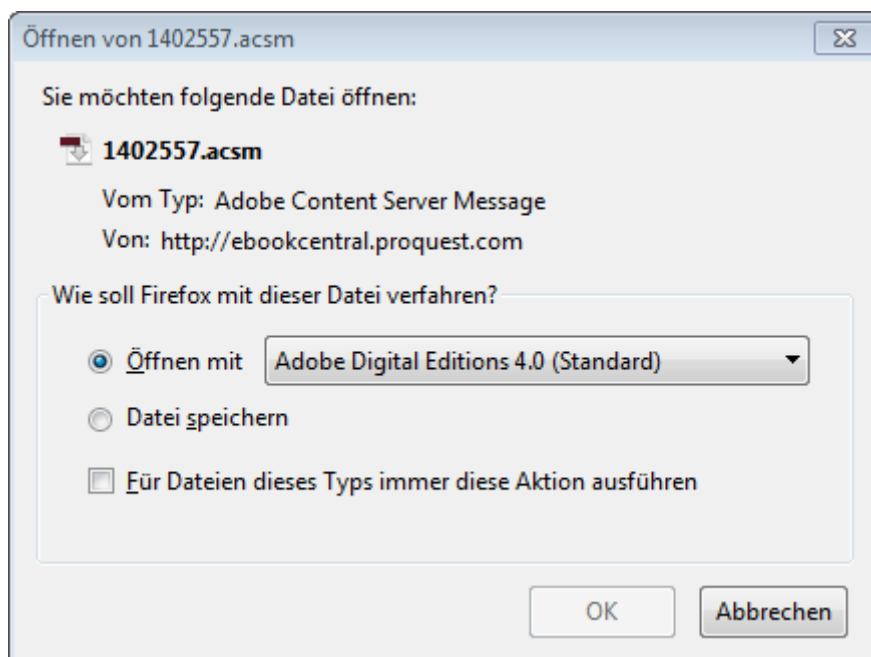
Öffnen von 1402557.acsm

Sie möchten folgende Datei öffnen:

1402557.acsm

Vom Typ: Adobe Content Server Message

Von: http://ebookcentral.proquest.com

Wie soll Firefox mit dieser Datei verfahren?

Öffnen mit Adobe Digital Editions 4.0 (Standard)

Datei speichern

Für Dateien dieses Typs immer diese Aktion ausführen

OK Abbrechen